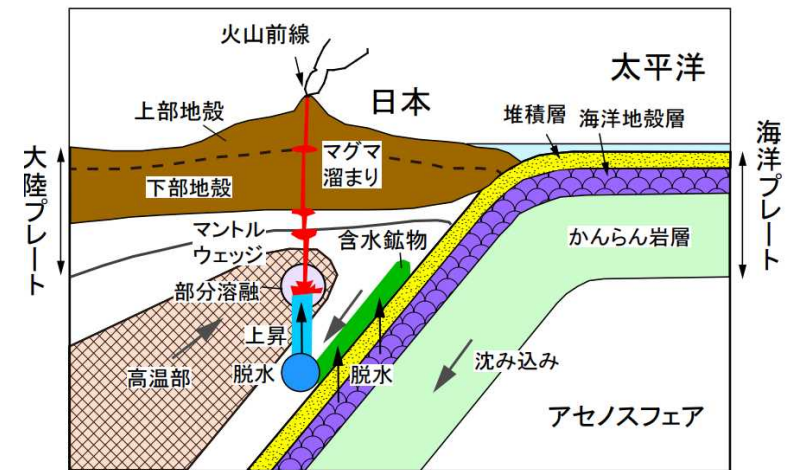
火山前線

太平洋

日本

上部地殻

堆積層

海洋地殻層

大陸プレート

海洋プレート

マグマ溜まり

下部地殻

マントルウェッジ

含水鉱物

かんらん岩層

部分溶融

上昇

沈み込み

高温部

脱水

脱水

アセノスフェア